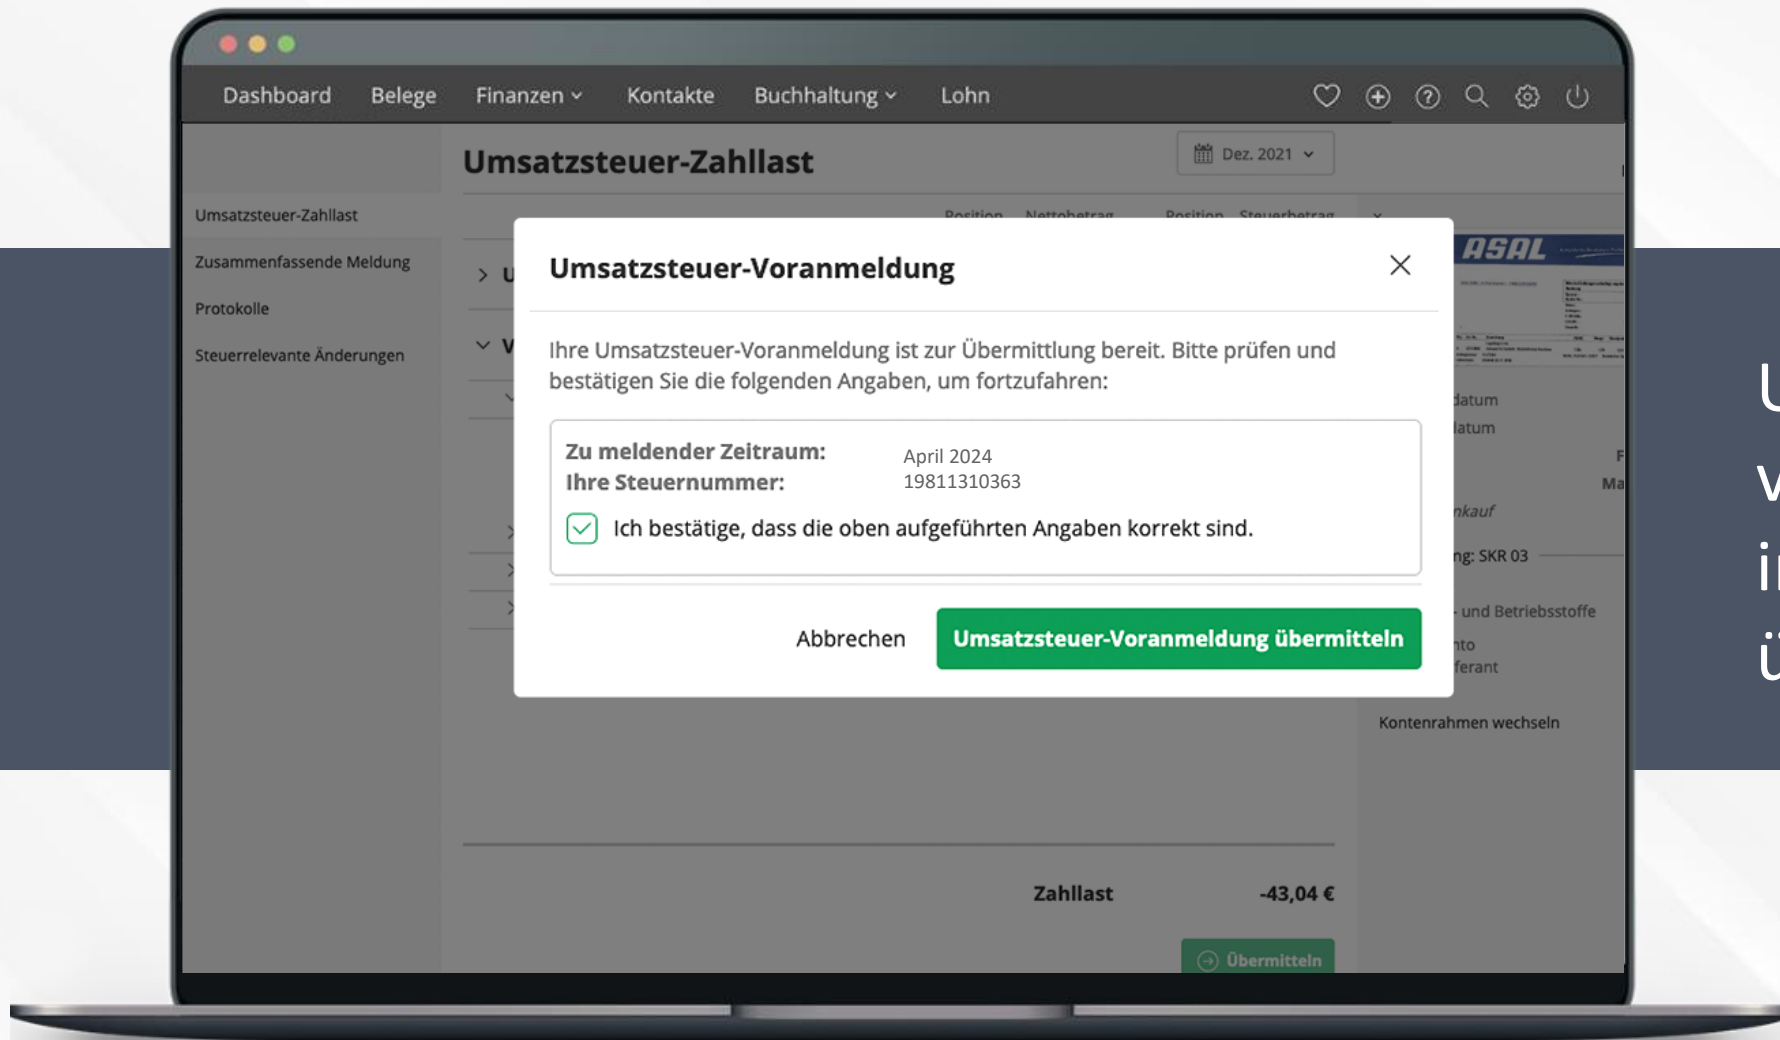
Dashboard Belege Finanzen Kontakte Buchhaltung Lohn

Umsatzsteuer-Zahllast

Dez. 2021

Umsatzsteuer-Zahllast
Zusammenfassende Meldung
Protokolle
Steuerrelevante Änderungen

Position Nettobetrag Position Steuerbetrag

Umsatzsteuer-Voranmeldung

Ihre Umsatzsteuer-Voranmeldung ist zur Übermittlung bereit. Bitte prüfen und bestätigen Sie die folgenden Angaben, um fortzufahren:

Zu meldender Zeitraum: April 2024
Ihre Steuernummer: 19811310363

Ich bestätige, dass die oben aufgeführten Angaben korrekt sind.

Abbrechen
Umsatzsteuer-Voranmeldung übermitteln

ASAL

datum
latum
nkauf
ng: SKR 03
- und Betriebsstoffe
nto
ferant
Kontenrahmen wechseln

Zahllast -43,04 €

Übermitteln